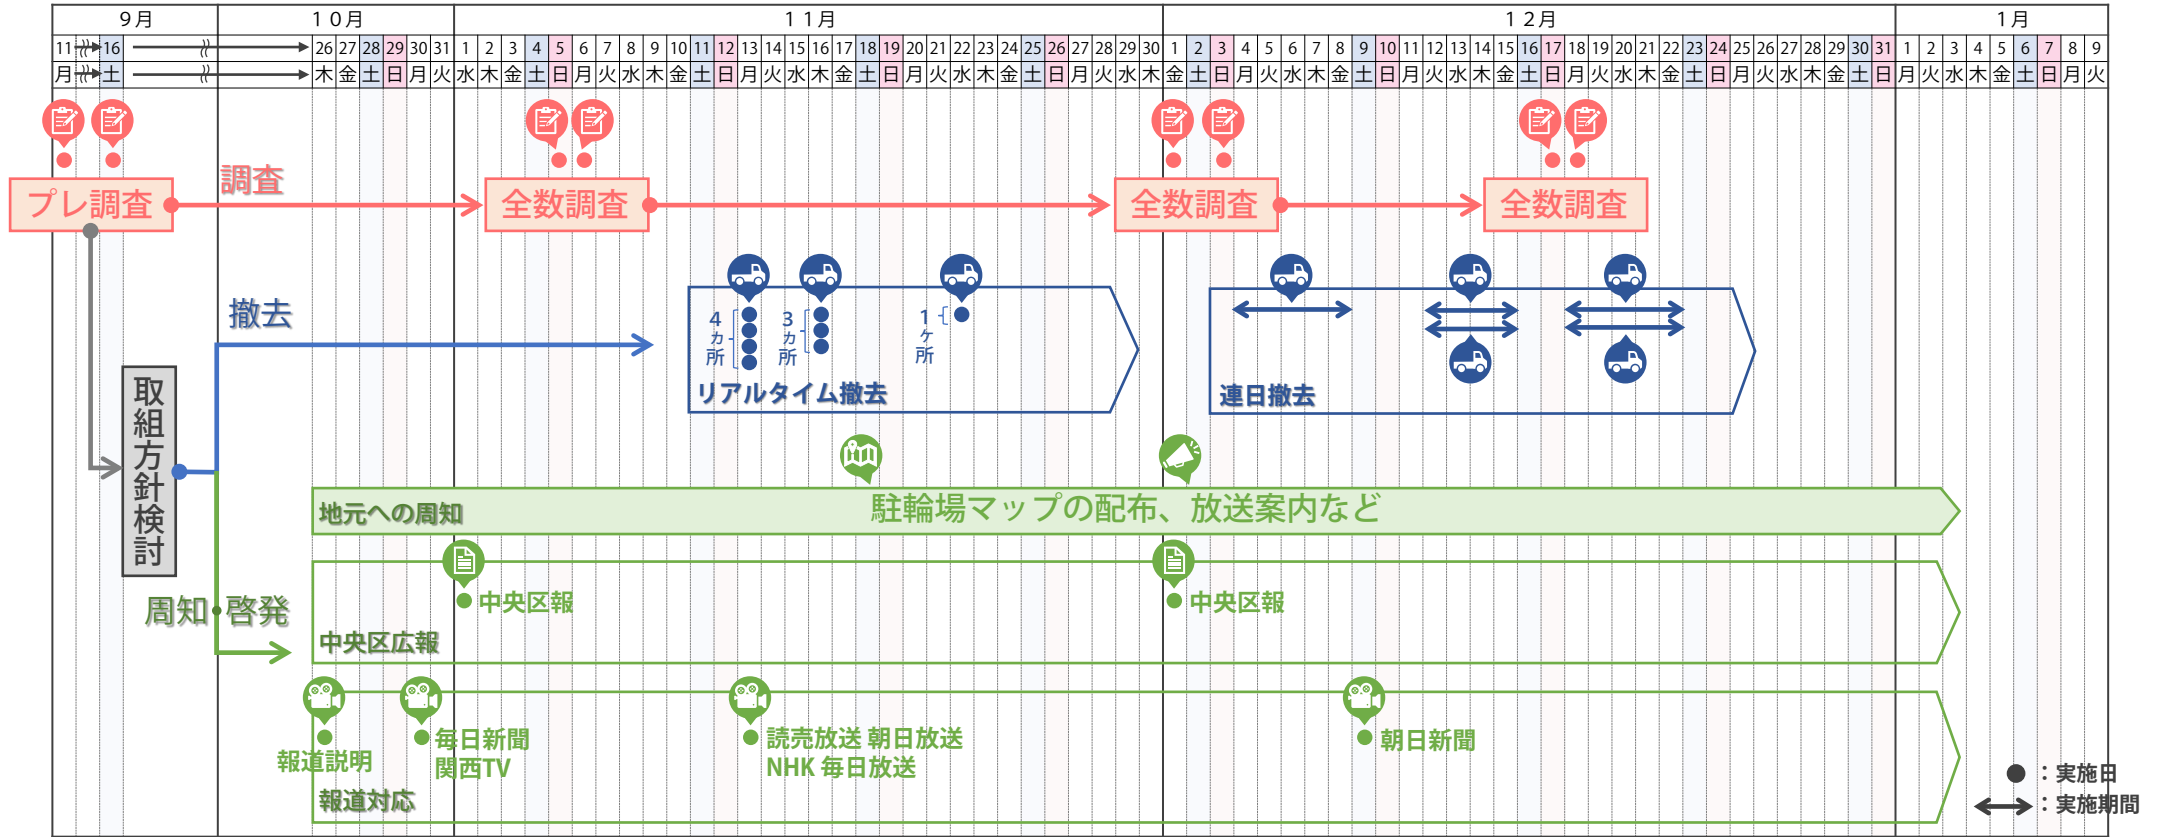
| 9月 | 10月 | 11月 | 12月 | 1月 |
|---|---|---|---|---|

11 16 26 27 28 29 30 31 1 2 3 4 5 6 7 8 9 10 11 12 13 14 15 16 17 18 19 20 21 22 23 24 25 26 27 28 29 30 1 2 3 4 5 6 7 8 9 10 11 12 13 14 15 16 17 18 19 20 21 22 23 24 25 26 27 28 29 30 31 1 2 3 4 5 6 7 8 9

月 土 木 金 土 日 月 火 水 木 金 土 日 月 火 水 木 金 土 日 月 火 水 木 金 土 日 月 火 水 木 金 土 日 月 火 水 木 金 土 日 月 火 水 木 金 土 日 月 火 水 木 金 土 日 月 火 水 木 金 土 日 月 火 水 木 金 土 日 月 火

調査

プレ調査

全数調査

全数調査

全数調査

撤去

4カ所

3カ所

1ケ所

リアルタイム撤去

連日撤去

取組方針検討

地元への周知

駐輪場マップの配布、放送案内など

中央区報

中央区報

周知・啓発

中央区広報

毎日新聞
関西TV

読売放送 朝日放送
NHK 毎日放送

朝日新聞

報道説明

報道対応

●：実施日
↔：実施期間